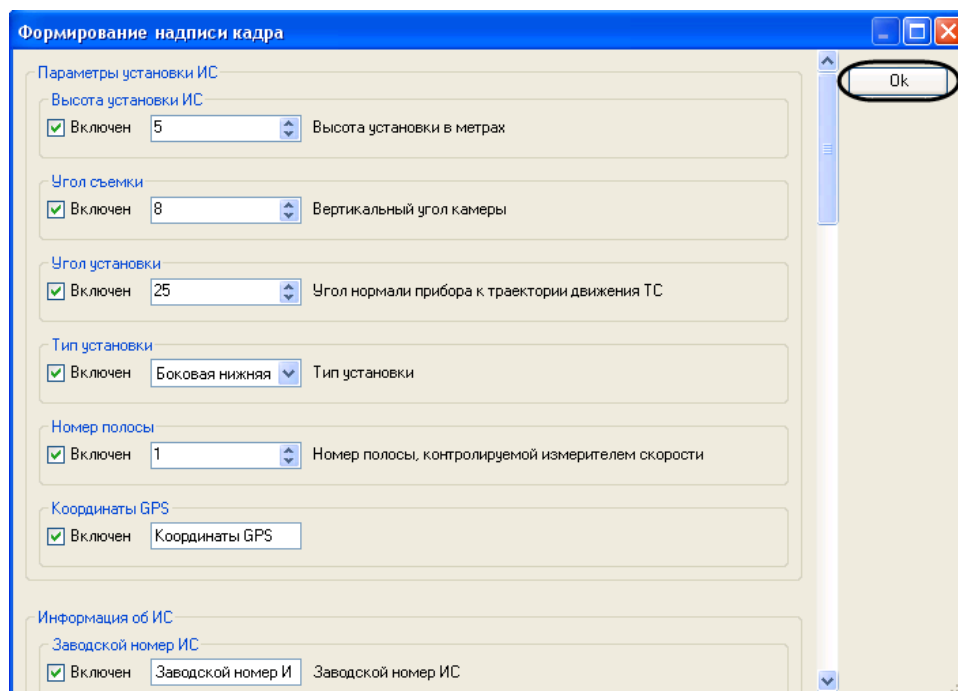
Формирование надписи кадра

Ok

Параметры установки ИС

Высота установки ИС

Включен 5 Высота установки в метрах

Угол съемки

Включен 8 Вертикальный угол камеры

Угол установки

Включен 25 Угол нормали прибора к траектории движения ТС

Тип установки

Включен Боковая нижняя Тип установки

Номер полосы

Включен 1 Номер полосы, контролируемой измерителем скорости

Координаты GPS

Включен Координаты GPS

Информация об ИС

Заводской номер ИС

Включен Заводской номер И Заводской номер ИС